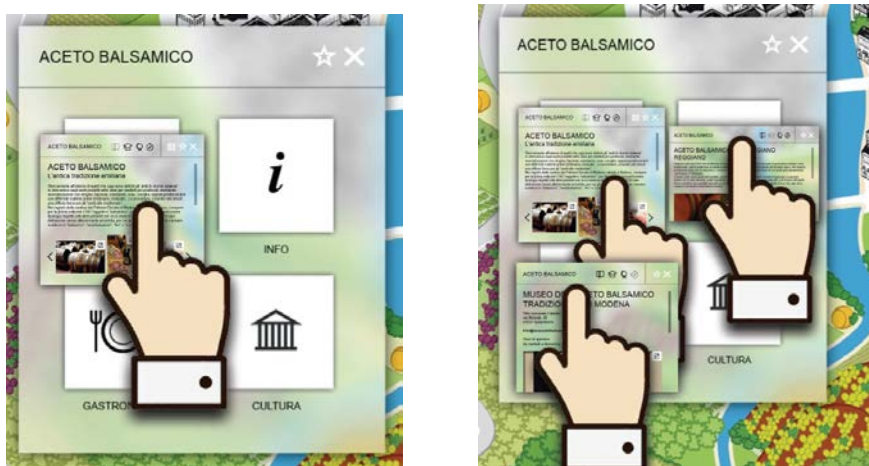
ACETO BALSAMICO ☆ ✕

ACETO BALSAMICO

ACETO BALSAMICO
L'antica tradizione emiliana

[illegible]

i

INFO

GASTRO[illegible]

CULTURA

ACETO BALSAMICO ☆ ✕

ACETO BALSAMICO

ACETO BALSAMICO
L'antica tradizione emiliana

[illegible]

ACETO BALSAMICO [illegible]IANO REGGIANO

ACETO BALSAMICO

MUSEO D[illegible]TO BALSAMICO TRADIZ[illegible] MODENA

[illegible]

CULTURA